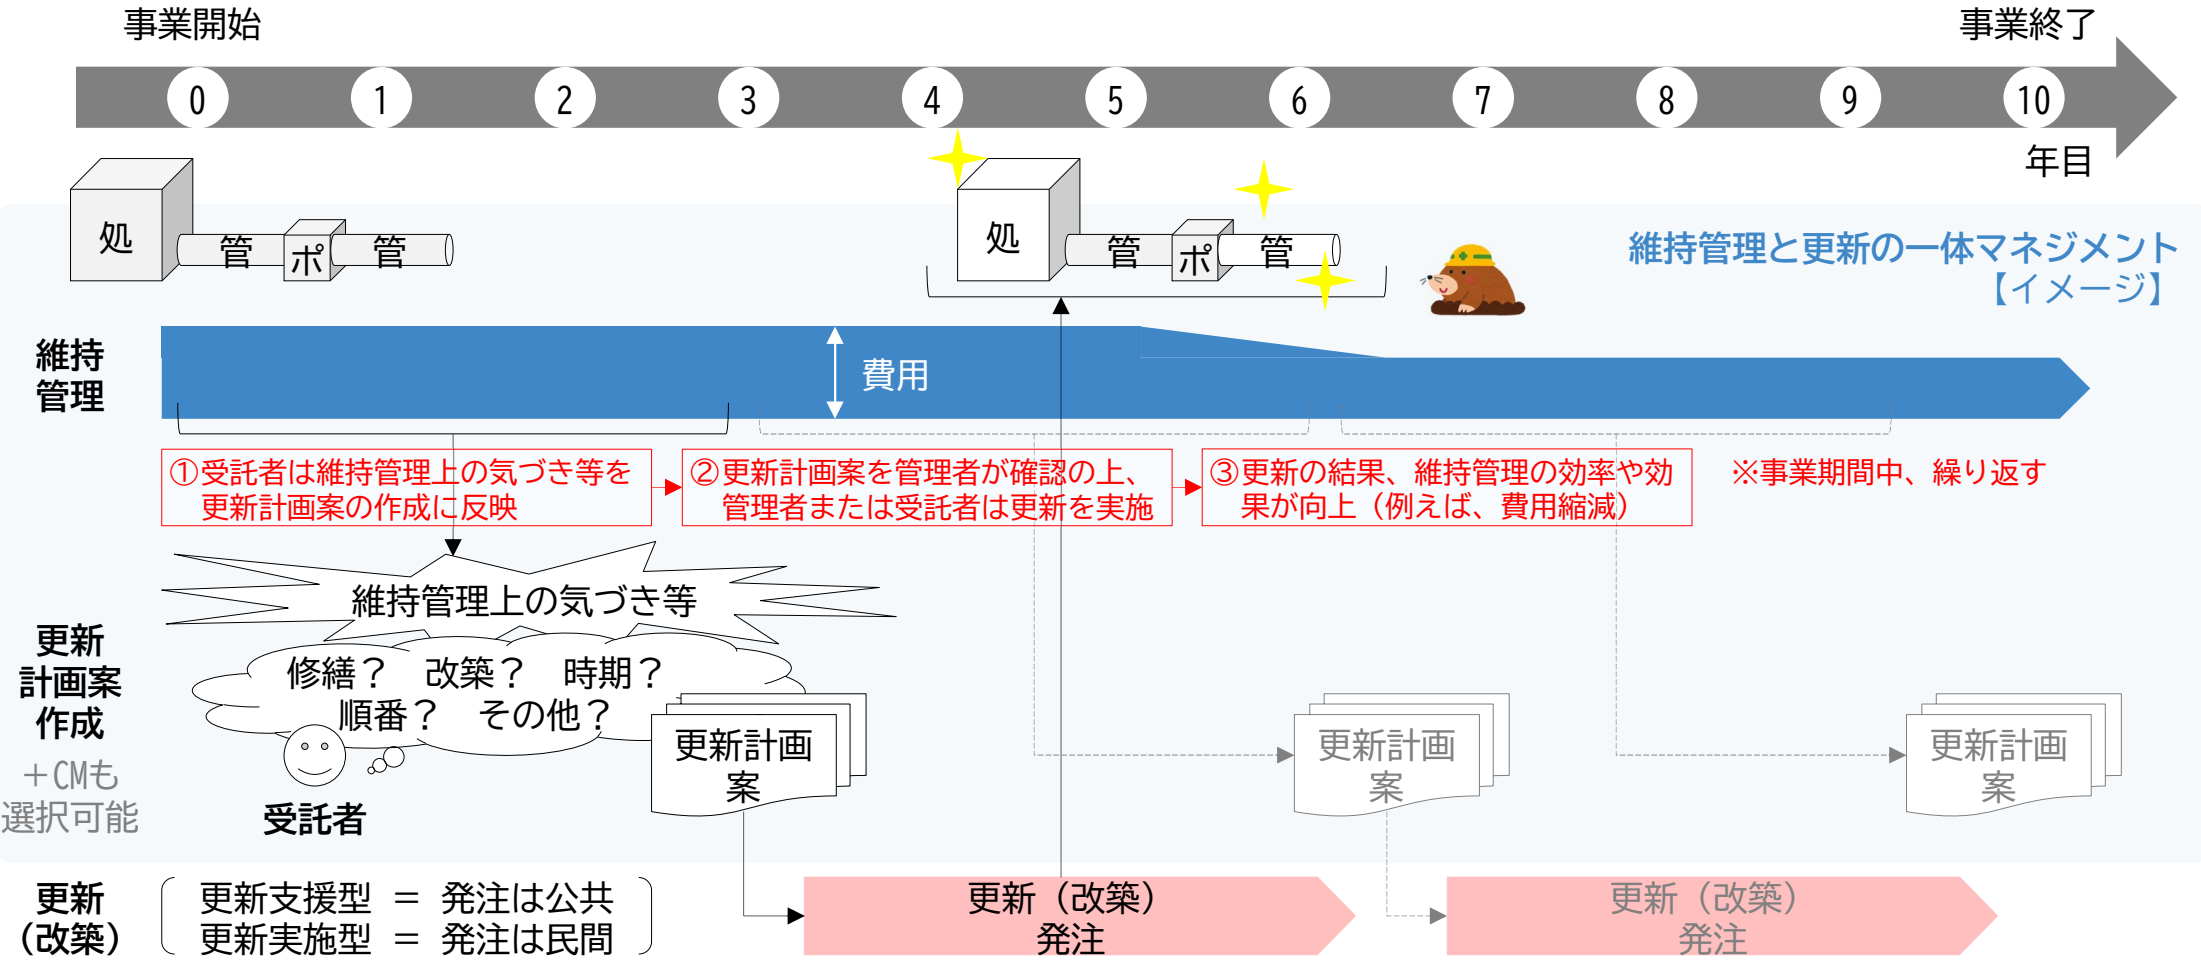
事業開始

事業終了

0 1 2 3 4 5 6 7 8 9 10

年目

処 管 ポ 管

処 管 ポ 管

維持管理と更新の一体マネジメント
【イメージ】

維持管理

費用

①受託者は維持管理上の気づき等を更新計画案の作成に反映

②更新計画案を管理者が確認の上、管理者または受託者は更新を実施

③更新の結果、維持管理の効率や効果が向上（例えば、費用縮減）

※事業期間中、繰り返す

維持管理上の気づき等

更新計画案作成

＋CMも選択可能

修繕？ 改築？ 時期？ 順番？ その他？

受託者

更新計画案

更新計画案

更新計画案

更新（改築）

更新支援型 ＝ 発注は公共
更新実施型 ＝ 発注は民間

更新（改築）発注

更新（改築）発注